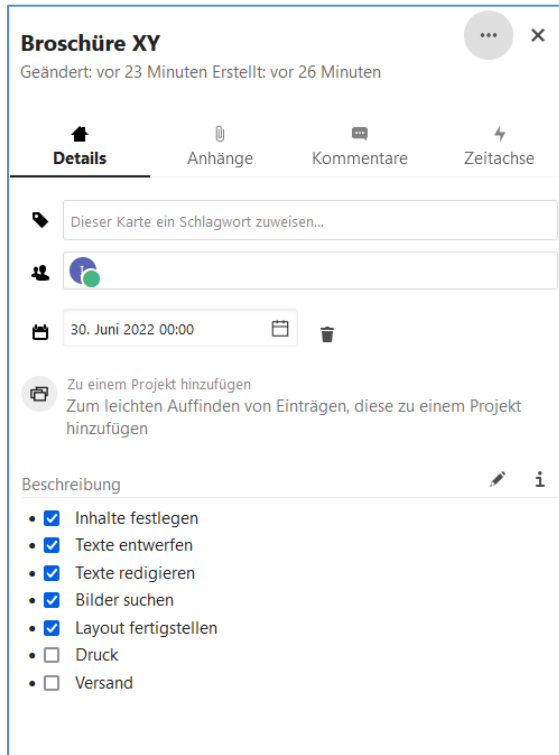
Broschüre XY

Geändert: vor 23 Minuten Erstellt: vor 26 Minuten

Details Anhänge Kommentare Zeitachse

Dieser Karte ein Schlagwort zuweisen...

30. Juni 2022 00:00

Zu einem Projekt hinzufügen
Zum leichten Auffinden von Einträgen, diese zu einem Projekt hinzufügen

Beschreibung

- ☑ Inhalte festlegen
- ☑ Texte entwerfen
- ☑ Texte redigieren
- ☑ Bilder suchen
- ☑ Layout fertigstellen
- ☐ Druck
- ☐ Versand